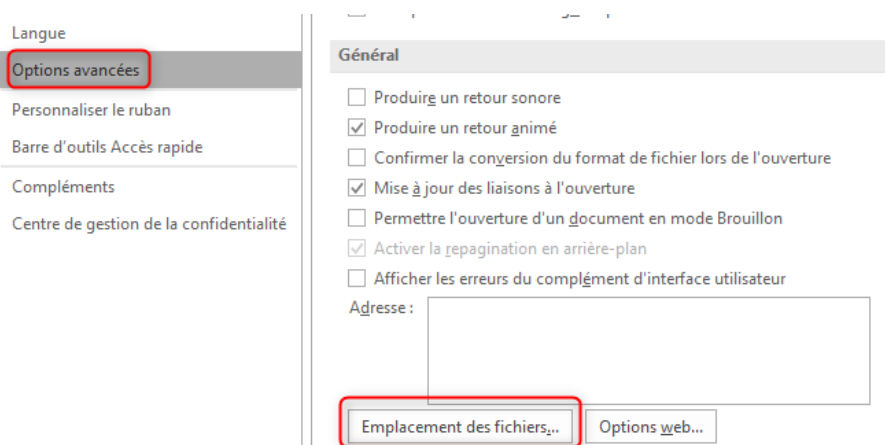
Langue
Options avancées
Personnaliser le ruban
Barre d'outils Accès rapide
Compléments
Centre de gestion de la confidentialité

Général

Produire un retour sonore
Produire un retour animé
Confirmer la conversion du format de fichier lors de l'ouverture
Mise à jour des liaisons à l'ouverture
Permettre l'ouverture d'un document en mode Brouillon
Activer la repagination en arrière-plan
Afficher les erreurs du complément d'interface utilisateur
Adresse :

Emplacement des fichiers...
Options web...